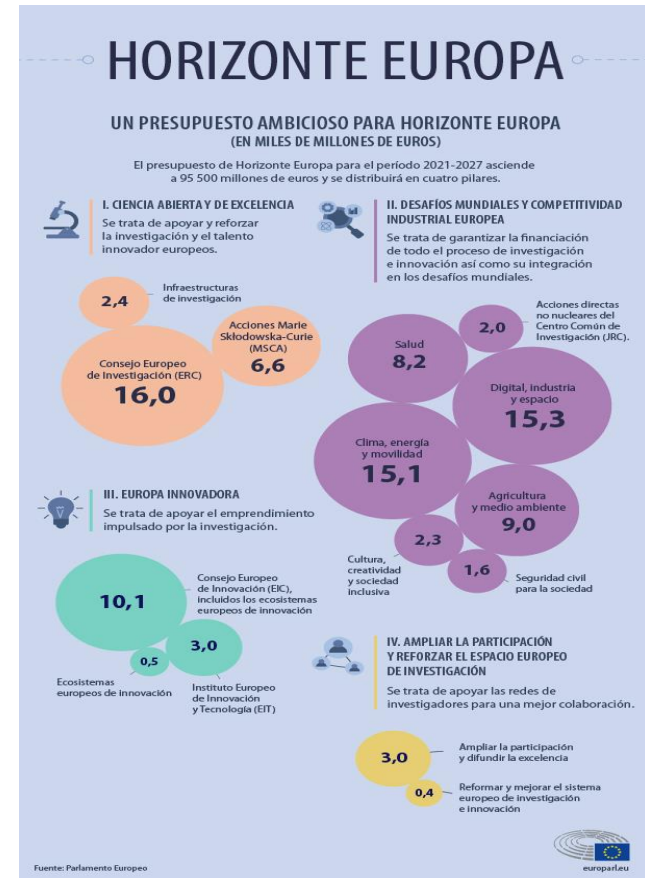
HORIZONTE EUROPA

UN PRESUPUESTO AMBICIOSO PARA HORIZONTE EUROPA
(EN MILES DE MILLONES DE EUROS)

El presupuesto de Horizonte Europa para el período 2021-2027 asciende a 95 500 millones de euros y se distribuirá en cuatro pilares.

I. CIENCIA ABIERTA Y DE EXCELENCIA

Se trata de apoyar y reforzar la investigación y el talento innovador europeos.

2,4 Infraestructuras de investigación

Acciones Marie Skłodowska-Curie (MSCA) 6,6

Consejo Europeo de Investigación (ERC) 16,0

II. DESAFÍOS MUNDIALES Y COMPETITIVIDAD INDUSTRIAL EUROPEA

Se trata de garantizar la financiación de todo el proceso de investigación e innovación así como su integración en los desafíos mundiales.

2,0 Acciones directas no nucleares del Centro Común de Investigación (JRC).

Salud 8,2

Digital, industria y espacio 15,3

Clima, energía y movilidad 15,1

Agricultura y medio ambiente 9,0

2,3 Cultura, creatividad y sociedad inclusiva

1,6 Seguridad civil para la sociedad

III. EUROPA INNOVADORA

Se trata de apoyar el emprendimiento impulsado por la investigación.

10,1 Consejo Europeo de Innovación (EIC), incluidos los ecosistemas europeos de innovación

3,0 Instituto Europeo de Innovación y Tecnología (EIT)

0,5 Ecosistemas europeos de innovación

IV. AMPLIAR LA PARTICIPACIÓN Y REFORZAR EL ESPACIO EUROPEO DE INVESTIGACIÓN

Se trata de apoyar las redes de investigadores para una mejor colaboración.

3,0 Ampliar la participación y difundir la excelencia

0,4 Reformar y mejorar el sistema europeo de investigación e innovación

Fuente: Parlamento Europeo

europarl.eu